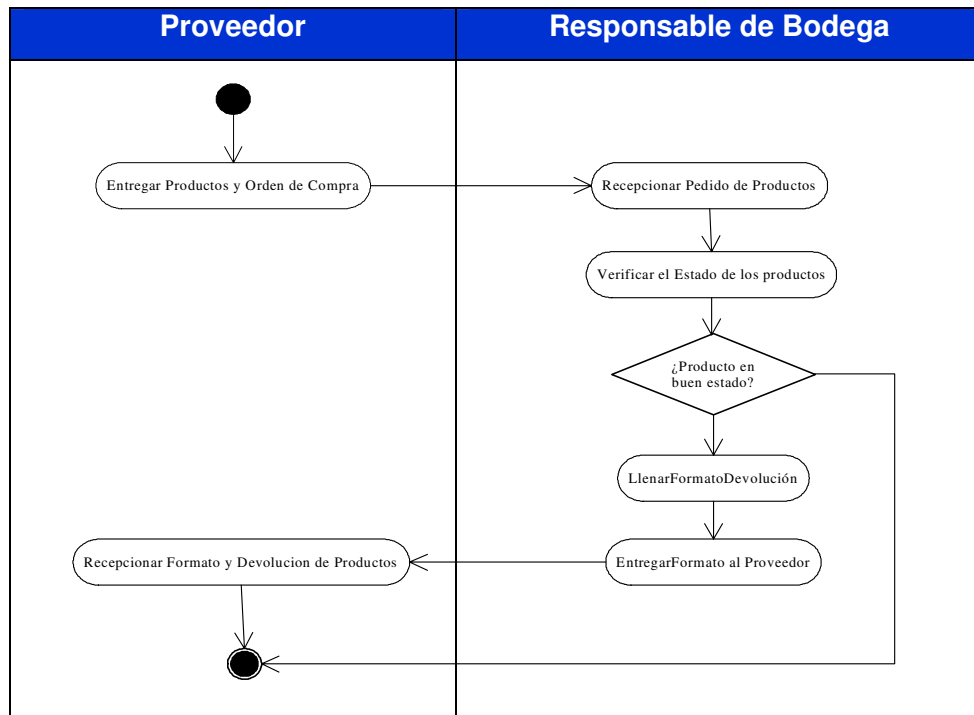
| Proveedor | Responsable de Bodega |
|---|---|

Entregar Productos y Orden de Compra

Recepcionar Pedido de Productos

Verificar el Estado de los productos

¿Producto en buen estado?

LlenarFormatoDevolución

EntregarFormato al Proveedor

Recepcionar Formato y Devolucion de Productos